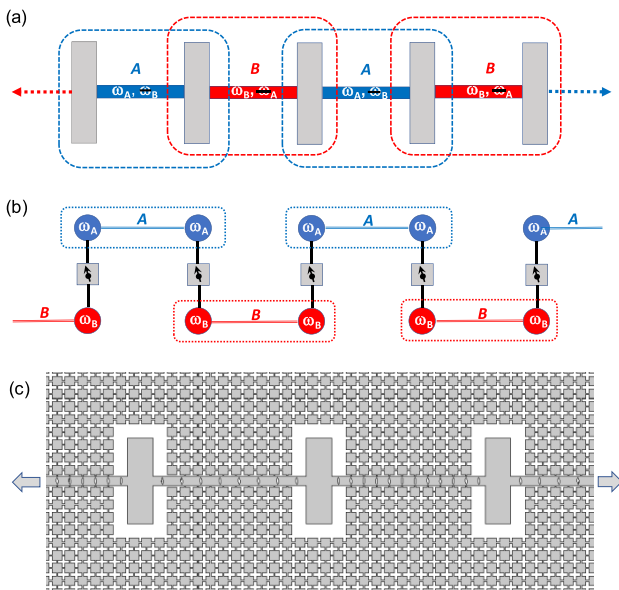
(a)

A

$\omega_A$, $\overset{\frown}{\omega}_B$

B

$\omega_B$, $\overset{\frown}{\omega}_A$

A

$\omega_A$, $\overset{\frown}{\omega}_B$

B

$\omega_B$, $\overset{\frown}{\omega}_A$

(b)

$\omega_A$ A $\omega_A$

$\omega_A$ A $\omega_A$

$\omega_A$ A

B $\omega_B$

$\omega_B$ B $\omega_B$

$\omega_B$ B $\omega_B$

(c)